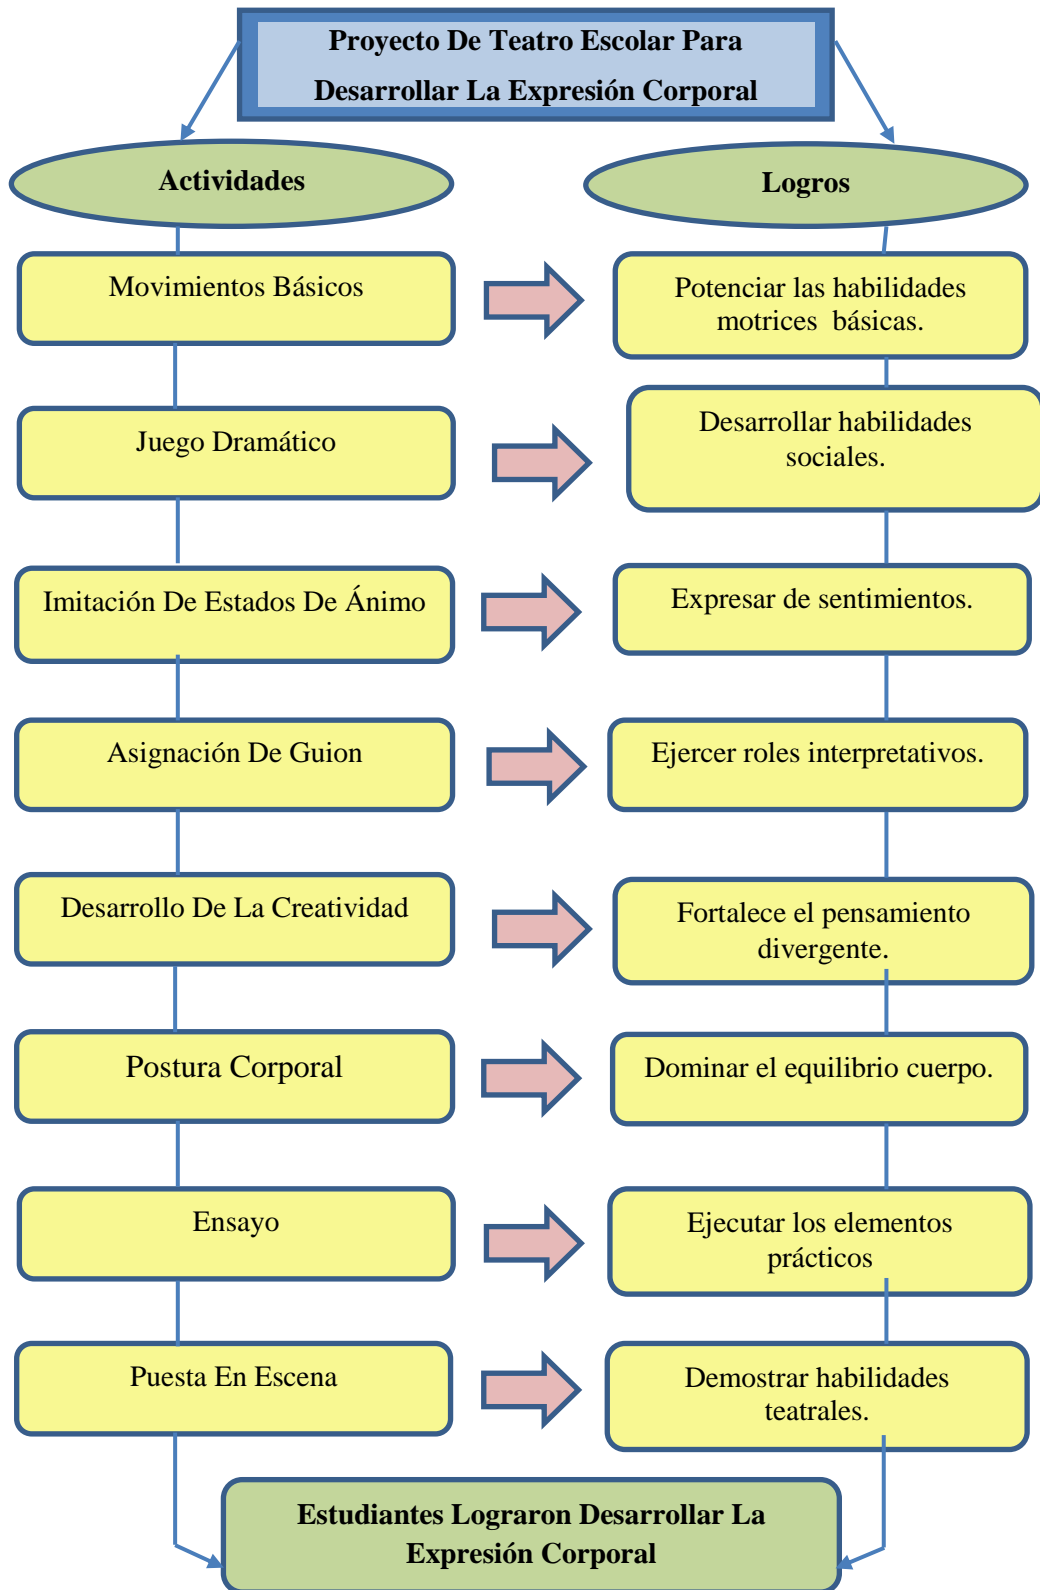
Proyecto De Teatro Escolar Para Desarrollar La Expresión Corporal

Actividades

Logros

Movimientos Básicos

Potenciar las habilidades motrices básicas.

Juego Dramático

Desarrollar habilidades sociales.

Imitación De Estados De Ánimo

Expresar de sentimientos.

Asignación De Guion

Ejercer roles interpretativos.

Desarrollo De La Creatividad

Fortalece el pensamiento divergente.

Postura Corporal

Dominar el equilibrio cuerpo.

Ensayo

Ejecutar los elementos prácticos

Puesta En Escena

Demostrar habilidades teatrales.

Estudiantes Lograron Desarrollar La Expresión Corporal